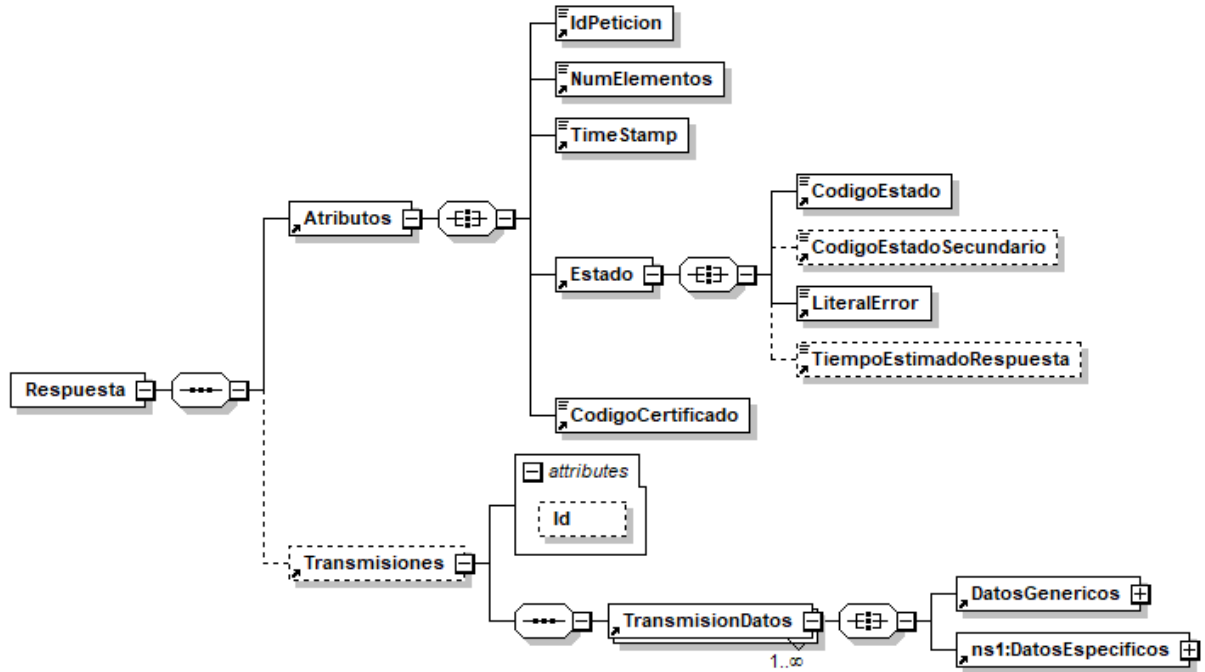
IdPeticion
NumElementos
TimeStamp
Atributos
CodigoEstado
CodigoEstadoSecundario
Estado
LiteralError
TiempoEstimadoRespuesta
Respuesta
CodigoCertificado
attributes
Id
Transmisiones
TransmisionDatos
1..∞
DatosGenericos
ns1:DatosEspecificos